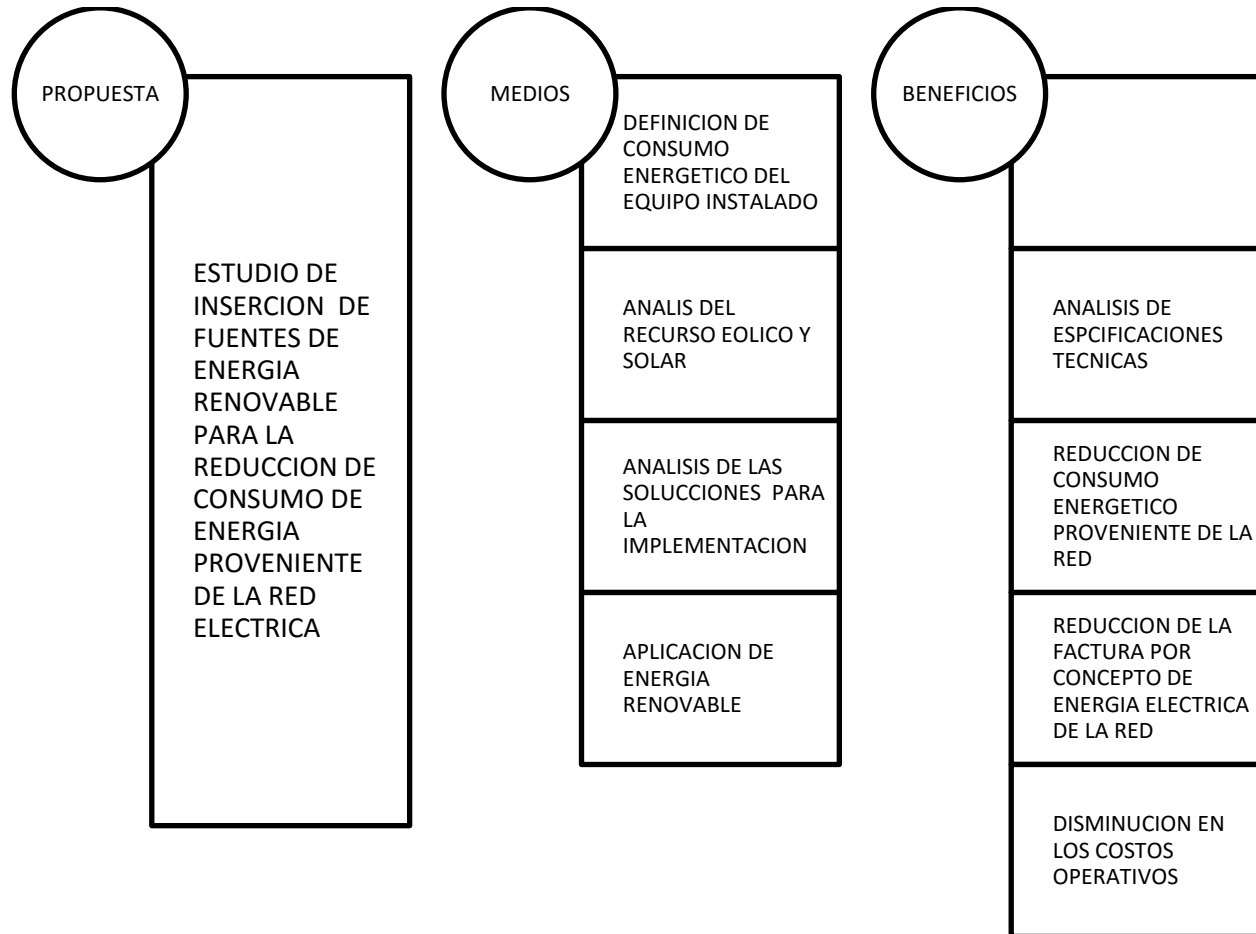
PROPUESTA

ESTUDIO DE INSERCION DE FUENTES DE ENERGIA RENOVABLE PARA LA REDUCCION DE CONSUMO DE ENERGIA PROVENIENTE DE LA RED ELECTRICA

MEDIOS

DEFINICION DE CONSUMO ENERGETICO DEL EQUIPO INSTALADO

ANALIS DEL RECURSO EOLICO Y SOLAR

ANALISIS DE LAS SOLUCCIONES PARA LA IMPLEMENTACION

APLICACION DE ENERGIA RENOVABLE

BENEFICIOS

ANALISIS DE ESPCIFICACIONES TECNICAS

REDUCCION DE CONSUMO ENERGETICO PROVENIENTE DE LA RED

REDUCCION DE LA FACTURA POR CONCEPTO DE ENERGIA ELECTRICA DE LA RED

DISMINUCION EN LOS COSTOS OPERATIVOS